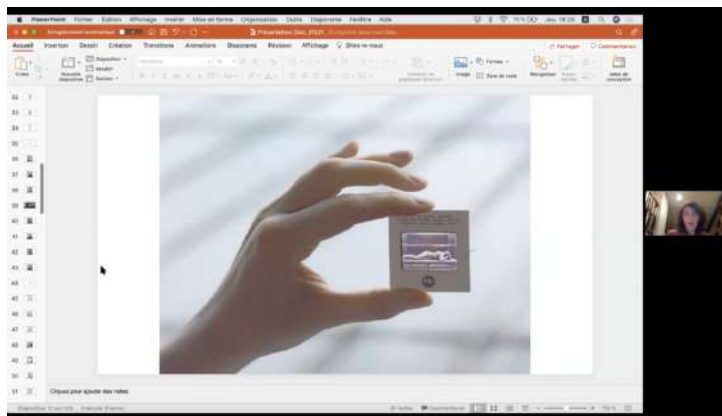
PowerPoint Fichier Édition Affichage Insérer Mise en forme Organisation Outils Diaporama Fenêtre Aide

Enregistrement automatique

Présentation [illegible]

Accueil Insertion Dessin Création Transitions Animations Diaporama Révision Affichage Dites-le-nous

Partager Commentaires

Coller Nouvelle diapositive Disposition Rétablir Section

Image Formes Zone de texte

Idées de conception

32 33 34 35 36 37 38 39 40 41 42 43 44 45 46 47 48 49 50 51

Cliquez pour ajouter des notes

Diapositive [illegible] Français (France)

Notes Commentaires

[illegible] %